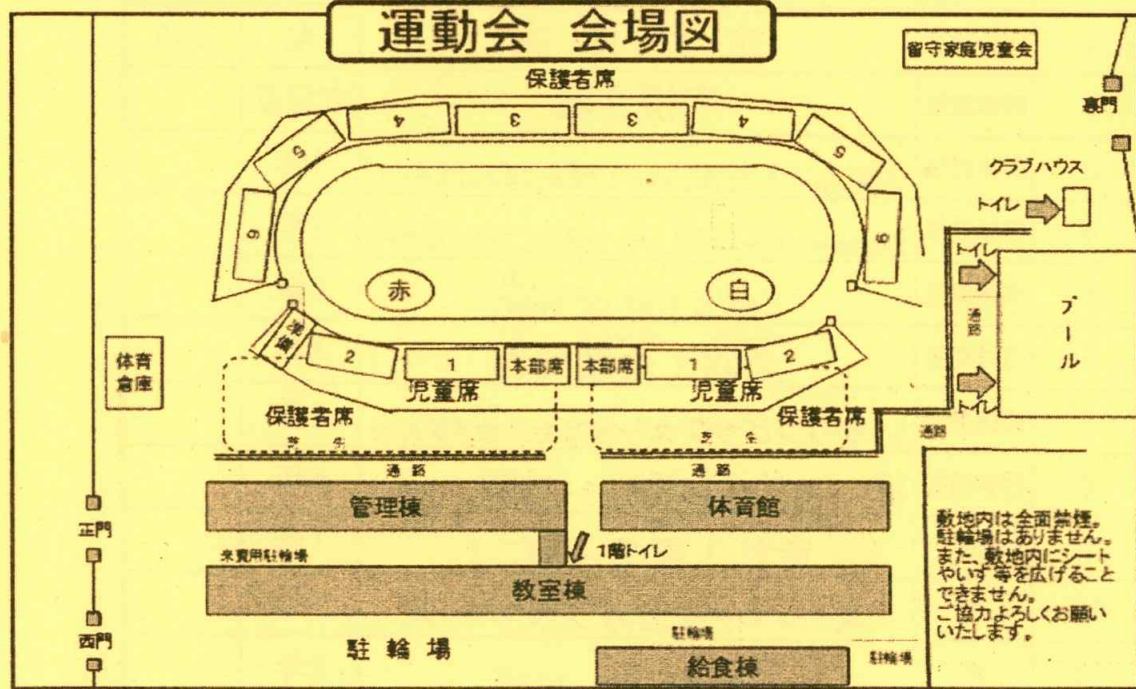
運動会　会場図

留守家庭児童会

保護者席

4
3
3
4
5
5
6
6

裏門

クラブハウス

トイレ

トイレ

赤

白

プール

通路

放送

2
1
本部席
本部席
1
2

体育倉庫

児童席
児童席

保護者席
保護者席

芝生
芝生

トイレ

通路

通路
通路

管理棟
体育館

正門

来賓用駐輪場

1階トイレ

教室棟

敷地内は全面禁煙。駐輪場はありません。また、敷地内にシートやいす等を広げることできません。ご協力よろしくお願いいたします。

西門

駐輪場

駐輪場

給食棟

駐輪場